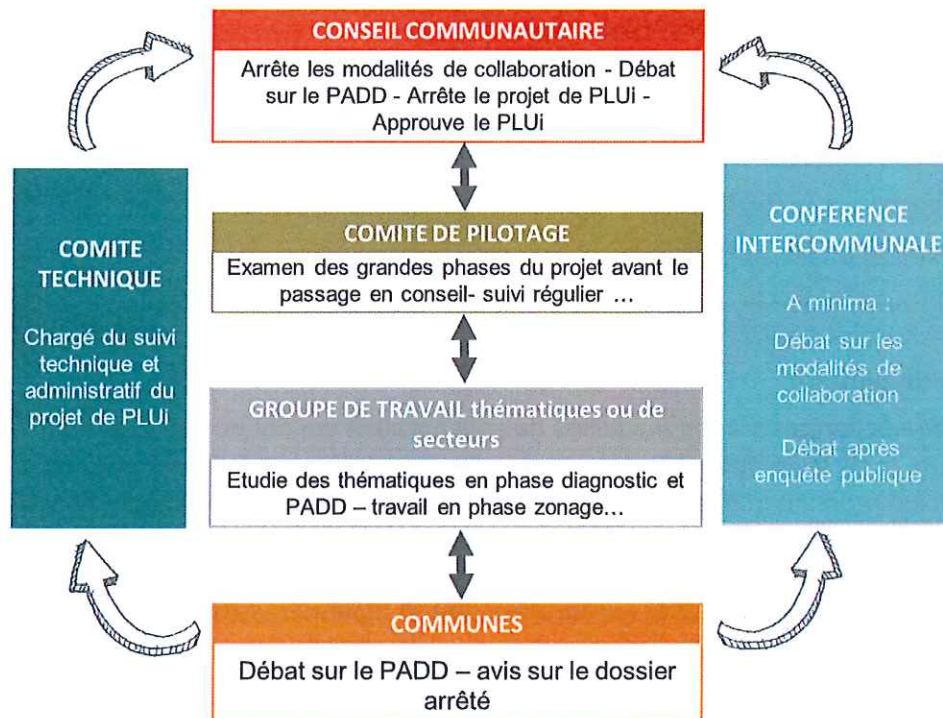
CONSEIL COMMUNAUTAIRE

Arrête les modalités de collaboration - Débat sur le PADD - Arrête le projet de PLUi - Approuve le PLUi

COMITE TECHNIQUE

Chargé du suivi technique et administratif du projet de PLUi

COMITE DE PILOTAGE

Examen des grandes phases du projet avant le passage en conseil- suivi régulier …

CONFERENCE INTERCOMMUNALE

A minima :

Débat sur les modalités de collaboration

Débat après enquête publique

GROUPE DE TRAVAIL thématiques ou de secteurs

Etudie des thématiques en phase diagnostic et PADD – travail en phase zonage…

COMMUNES

Débat sur le PADD – avis sur le dossier arrêté